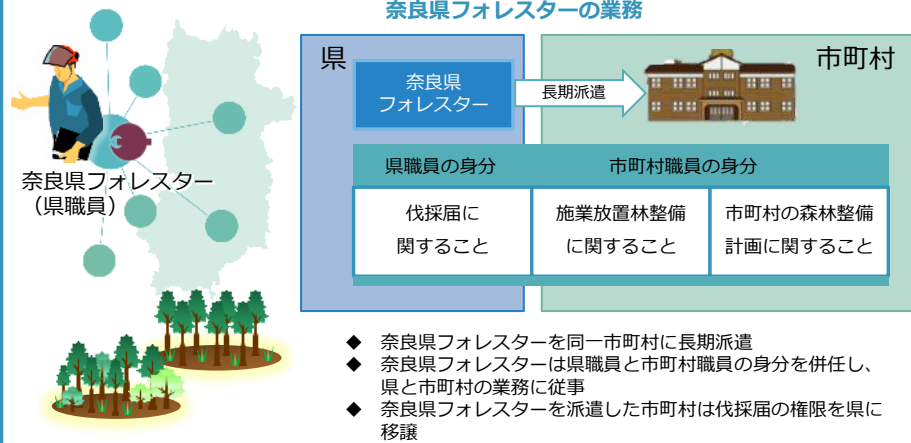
奈良県フォレスターの業務

県

市町村

奈良県フォレスター

長期派遣

奈良県フォレスター（県職員）

| 県職員の身分 | 市町村職員の身分 | |
|---|---|---|
| 伐採届に関すること | 施業放置林整備に関すること | 市町村の森林整備計画に関すること |

◆ 奈良県フォレスターを同一市町村に長期派遣
◆ 奈良県フォレスターは県職員と市町村職員の身分を併任し、県と市町村の業務に従事
◆ 奈良県フォレスターを派遣した市町村は伐採届の権限を県に移譲